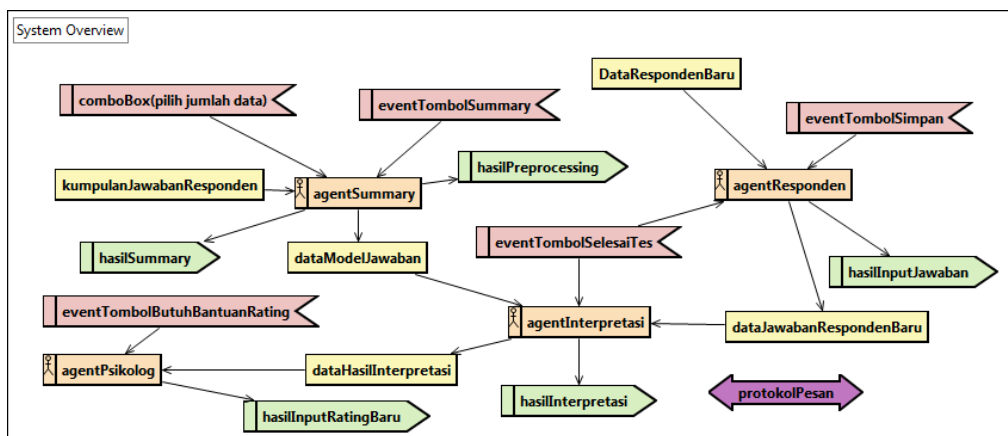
System Overview

comboBox(pilih jumlah data)

eventTombolSummary

DataRespondenBaru

eventTombolSimpan

kumpulanJawabanResponden

agentSummary

hasilPreprocessing

agentResponden

hasilSummary

dataModelJawaban

eventTombolSelesaiTes

hasilInputJawaban

eventTombolButuhBantuanRating

agentInterpretasi

dataJawabanRespondenBaru

agentPsikolog

dataHasilInterpretasi

hasilInterpretasi

protokolPesan

hasilInputRatingBaru